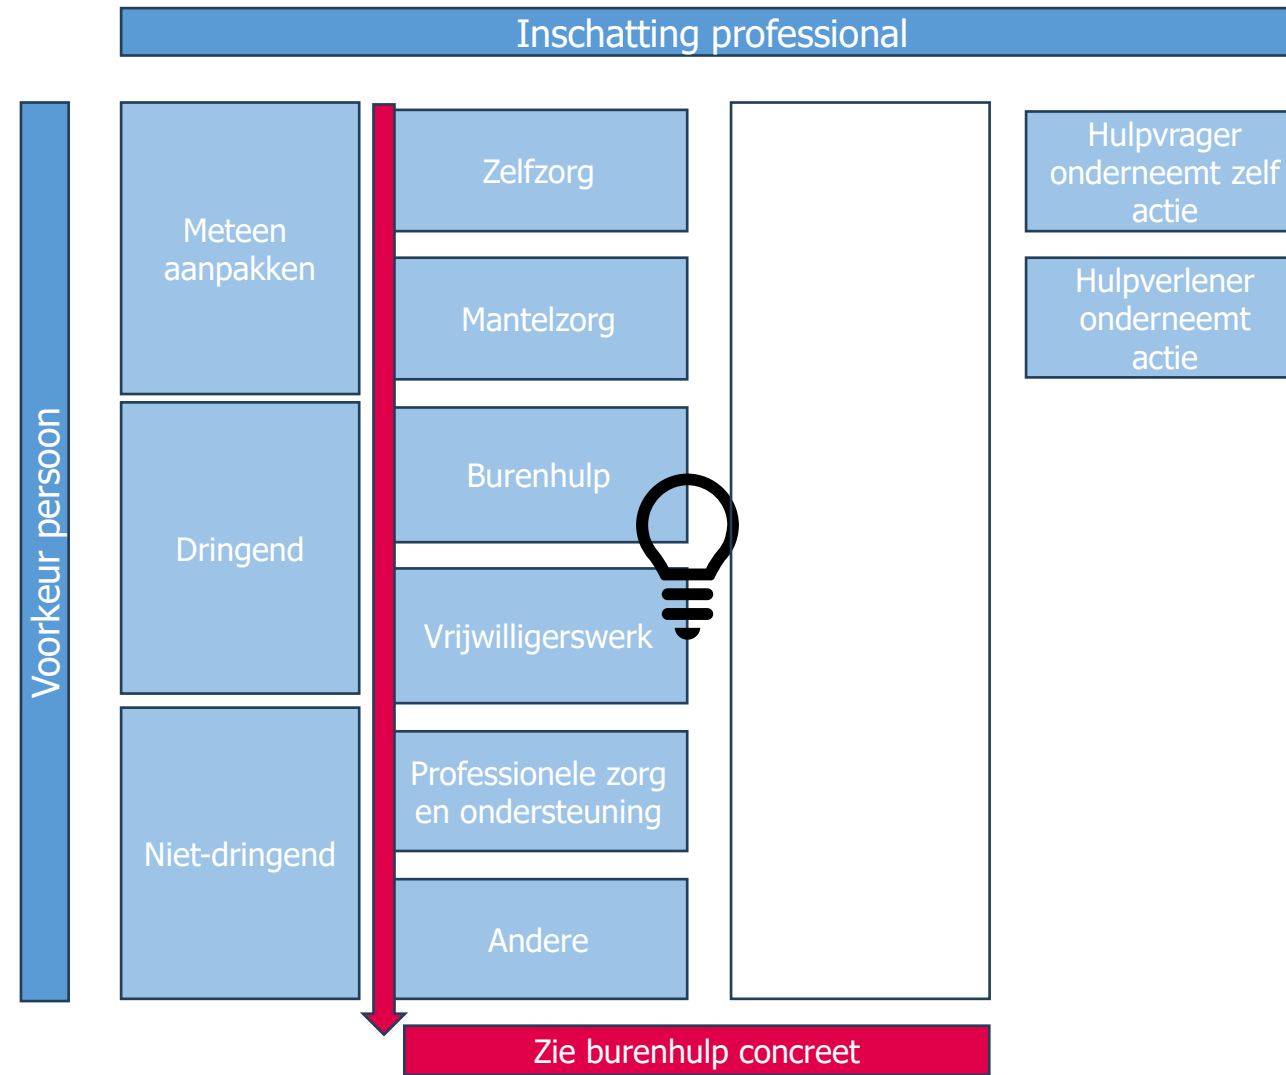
Inschatting professional

Voorkeur persoon

Meteen aanpakken

Dringend

Niet-dringend

Zelfzorg

Mantelzorg

Burenhulp

Vrijwilligerswerk

Professionele zorg en ondersteuning

Andere

Hulpvrager onderneemt zelf actie

Hulpverlener onderneemt actie

Zie burenhulp concreet